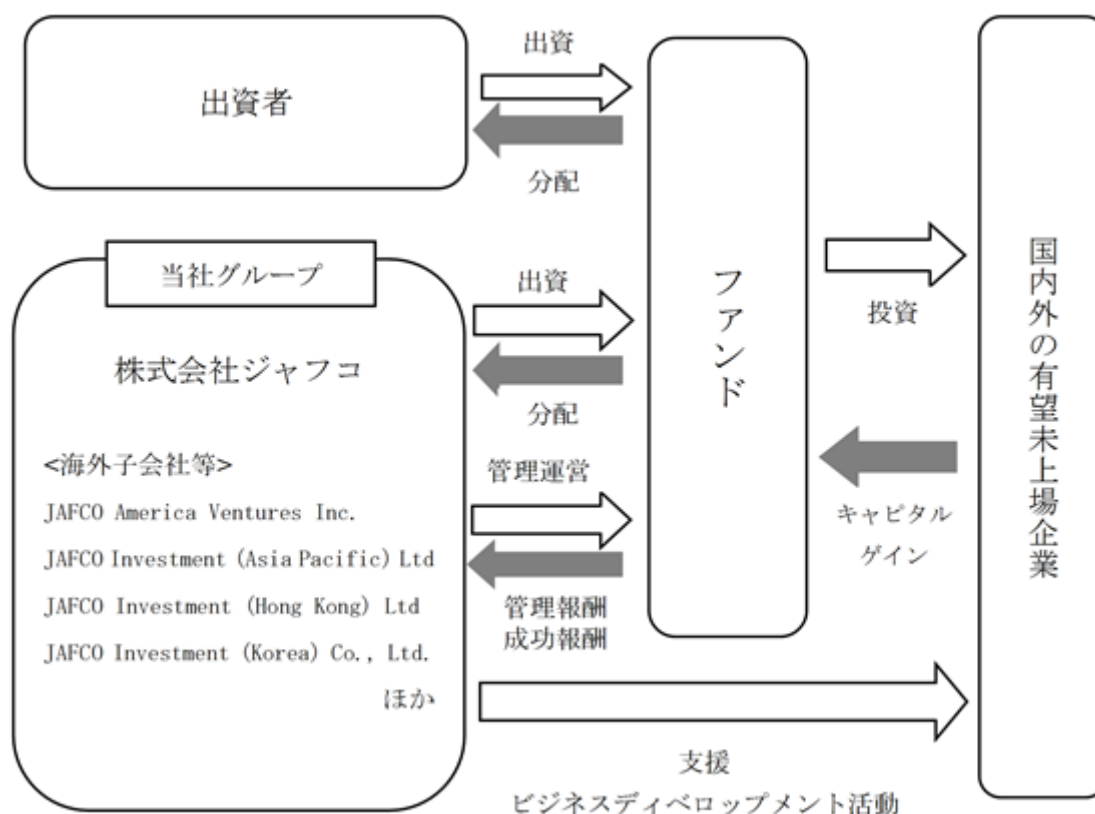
出資者

出資

分配

当社グループ

株式会社ジャフコ

<海外子会社等>

JAFCO America Ventures Inc.

JAFCO Investment (Asia Pacific) Ltd

JAFCO Investment (Hong Kong) Ltd

JAFCO Investment (Korea) Co., Ltd.

ほか

出資

分配

管理運営

管理報酬
成功報酬

ファンド

投資

キャピタル
ゲイン

国内外の有望未上場企業

支援
ビジネスディベロップメント活動